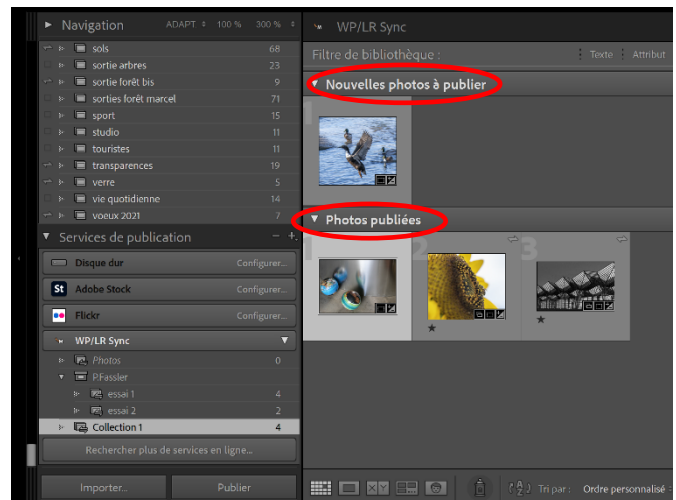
Navigation ADAPT. 100 % 300 %

sols 68
sortie arbres 23
sortie forêt bis 9
sorties forêt marcel 71
sport 15
studio 11
touristes 11
transparences 19
verre 5
vie quotidienne 14
voeux 2021 7

Services de publication – +

Disque dur Configurer...
St Adobe Stock Configurer...
Flickr Configurer...
WP/LR Sync
Photos 0
PFassler
essai 1 4
essai 2 2
Collection 1 4

Rechercher plus de services en ligne...

Importer... Publier

WP/LR Sync

Filtre de bibliothèque : Texte Attribut

Nouvelles photos à publier

1

Photos publiées

1 2 3

Tri par : Ordre personnalisé